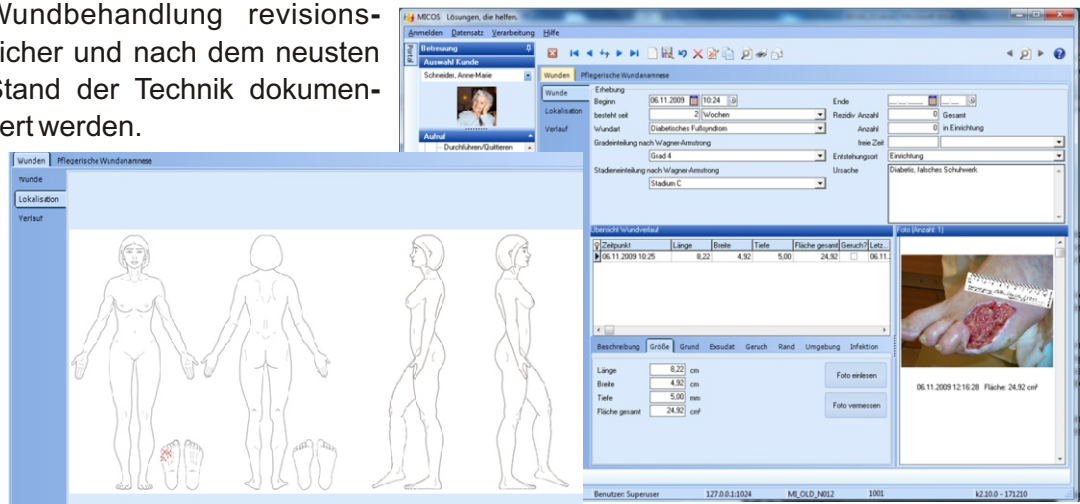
Wundbehandlung revisionssicher und nach dem neusten Stand der Technik dokumentiert werden.

MICOS Lösungen, die helfen.

Anmelden Datensatz Verarbeitung Hilfe

Portal

Betreuung

Auswahl Kunde

Schneider, Anne-Marie

Aufruf

Durchführen/Quittieren

Wunden Pflegerische Wundanamnese

Wunde

Lokalisation

Verlauf

Erhebung

Beginn 06.11.2009 10:24

besteht seit 2 Wochen

Wundart Diabetisches Fußsyndrom

Gradeinteilung nach Wagner-Armstrong

Grad 4

Stadieneinteilung nach Wagner-Armstrong

Stadium C

Ende

Rezidiv Anzahl 0 Gesamt

Anzahl 0 in Einrichtung

freie Zeit

Entstehungsort Einrichtung

Ursache Diabetis, falsches Schuhwerk

Übersicht Wundverlauf

| Zeitpunkt | Länge | Breite | Tiefe | Fläche gesamt | Geruch? | Letz... |
|---|---|---|---|---|---|---|
| 06.11.2009 10:25 | 8,22 | 4,92 | 5,00 | 24,92 | | 06.11. |

Foto (Anzahl: 1)

Beschreibung Größe Grund Exsudat Geruch Rand Umgebung Infektion

Länge 8,22 cm

Breite 4,92 cm

Tiefe 5,00 mm

Fläche gesamt 24,92 cm²

Foto einlesen

Foto vermessen

06.11.2009 12:16:28 Fläche: 24,92 cm²

Benutzer: Superuser 127.0.0.1:1024 MI_OLD_N012 1001 k2.10.0 - 171210

Wunden Pflegerische Wundanamnese

Wunde

Lokalisation

Verlauf